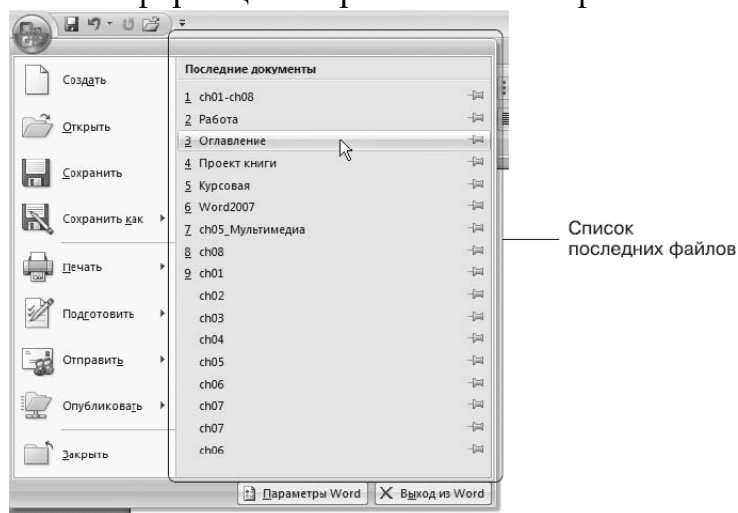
Создать

Открыть

Сохранить

Сохранить как

Печать

Подготовить

Отправить

Опубликовать

Закрыть

Последние документы

1 ch01-ch08
2 Работа
3 Оглавление
4 Проект книги
5 Курсовая
6 Word2007
7 ch05_Мультимедиа
8 ch08
9 ch01
ch02
ch03
ch04
ch05
ch06
ch07
ch07
ch06

Параметры Word
Выход из Word

Список последних файлов